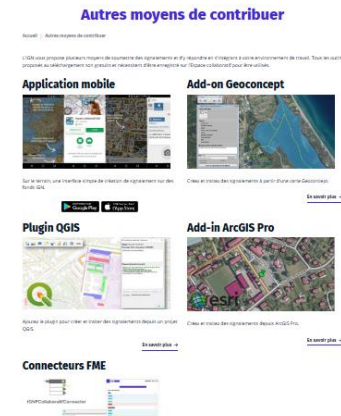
Autres moyens de contribuer

Accueil > Autres moyens de contribuer

L'IGN vous propose plusieurs moyens de soumettre des signalements et d'y répondre en s'intégrant à votre environnement de travail. Tous ces outils proposés au téléchargement sont gratuits et nécessitent d'être enregistré sur l'Espace collaboratif pour être utilisés.

Application mobile

Sur le terrain, une interface simple de création de signalement sur des fonds IGN.

GET IT ON Google Play

Download on the App Store

Add-on Geoconcept

Créez et traitez des signalements à partir d'une carte Geoconcept.

En savoir plus →

Plugin QGIS

Ajoutez le plugin pour créer et traiter des signalements depuis un projet QGIS.

En savoir plus →

Add-in ArcGIS Pro

esri

Créez et traitez des signalements depuis ArcGIS Pro.

En savoir plus →

Connecteurs FME

IGNFCollaboratifConnector